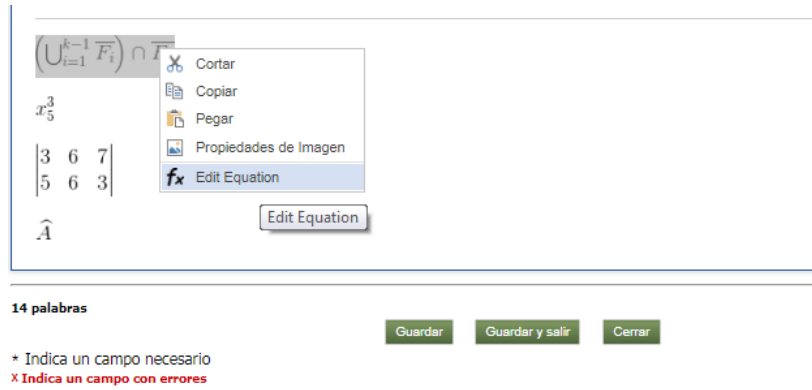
$\left(\bigcup_{i=1}^{k-1} \overline{F_i}\right) \cap \overline{F}$ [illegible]

Cortar
Copiar
Pegar
Propiedades de Imagen
Edit Equation

$x_5^3$

$\begin{vmatrix} 3 & 6 & 7 \\ 5 & 6 & 3 \end{vmatrix}$

Edit Equation

$\widehat{A}$

14 palabras

Guardar
Guardar y salir
Cerrar

* Indica un campo necesario
X Indica un campo con errores